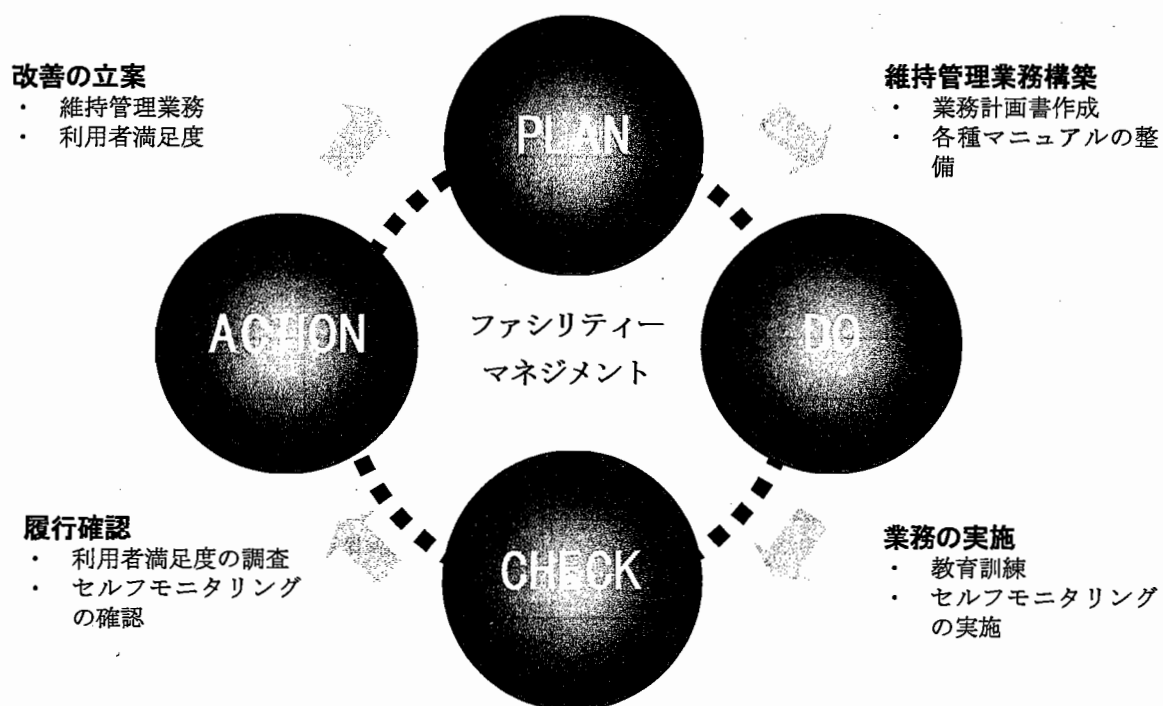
改善の立案
・ 維持管理業務
・ 利用者満足度

PLAN

維持管理業務構築
・ 業務計画書作成
・ 各種マニュアルの整備

ACTION

ファシリティーマネジメント

DO

履行確認
・ 利用者満足度の調査
・ セルフモニタリングの確認

CHECK

業務の実施
・ 教育訓練
・ セルフモニタリングの実施